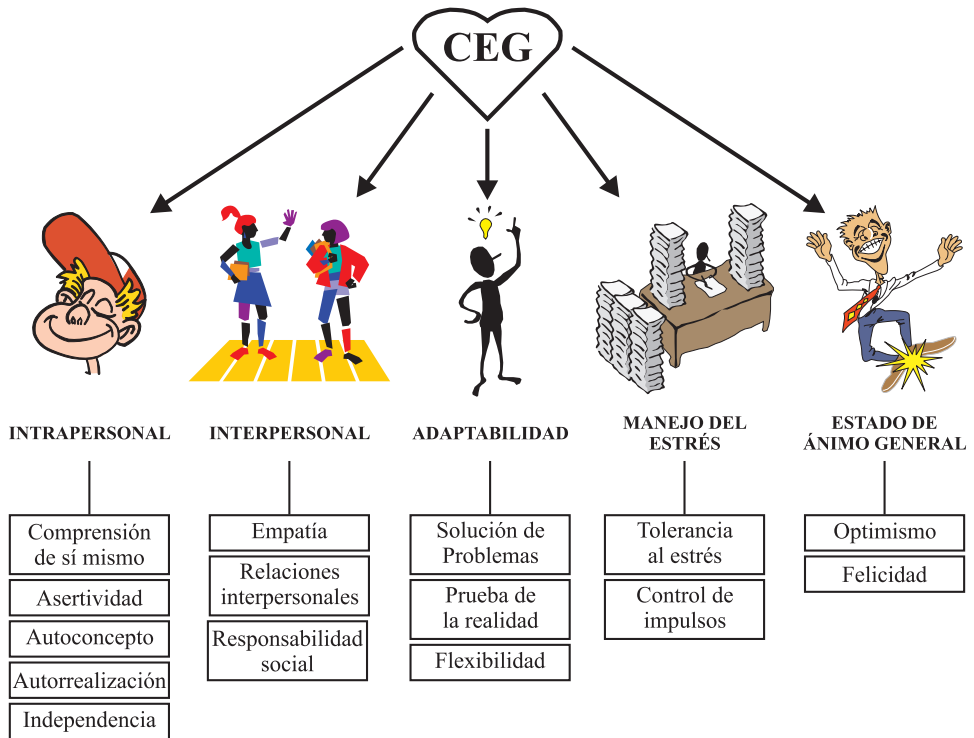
CEG

INTRAPERSONAL

Comprensión de sí mismo

Asertividad

Autoconcepto

Autorrealización

Independencia

INTERPERSONAL

Empatía

Relaciones interpersonales

Responsabilidad social

ADAPTABILIDAD

Solución de Problemas

Prueba de la realidad

Flexibilidad

MANEJO DEL ESTRÉS

Tolerancia al estrés

Control de impulsos

ESTADO DE ÁNIMO GENERAL

Optimismo

Felicidad